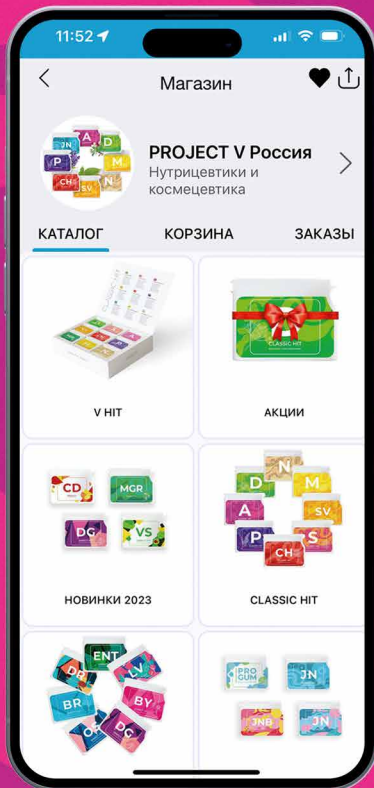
11:52

Магазин

JN A D P M CH SV

PROJECT V Россия
Нутрицевтики и космецевтики

КАТАЛОГ КОРЗИНА ЗАКАЗЫ

V HIT

CLASSIC HIT

АКЦИИ

CD MGR DG VS

НОВИНКИ 2023

D N M A SV P S CH

CLASSIC HIT

ENT DR LV BR BY DC

PRO GUM JN JNB JN